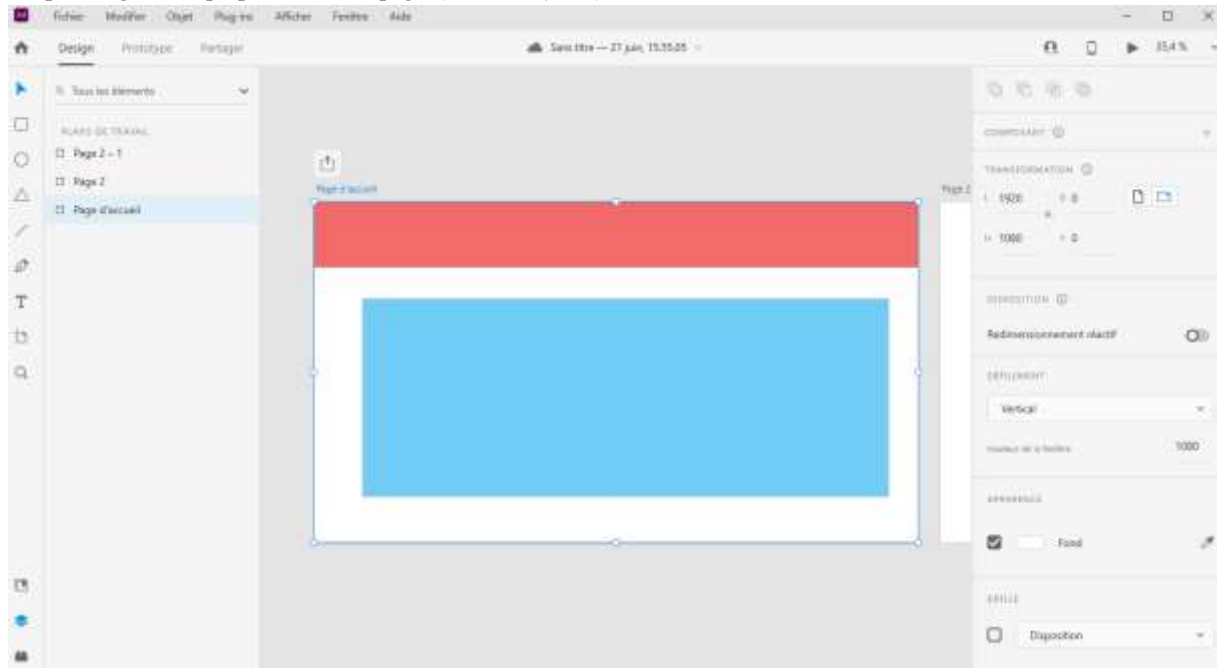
Fichier Modifier Objet Plug-ins Afficher Fenêtre Aide

Design Prototype Partager

Sans titre — 27 juin, 15:55:05

35,4 %

Tous les éléments

PLANS DE TRAVAIL

Page 2 – 1

Page 2

Page d'accueil

Page d'accueil

Page 2

COMPOSANT

TRANSFORMATION

L 1920 X 0

H 1080 Y 0

DISPOSITION

Redimensionnement réactif

DÉFILEMENT

Vertical

Hauteur de la fenêtre 1080

APPARENCE

Fond

GRILLE

Disposition